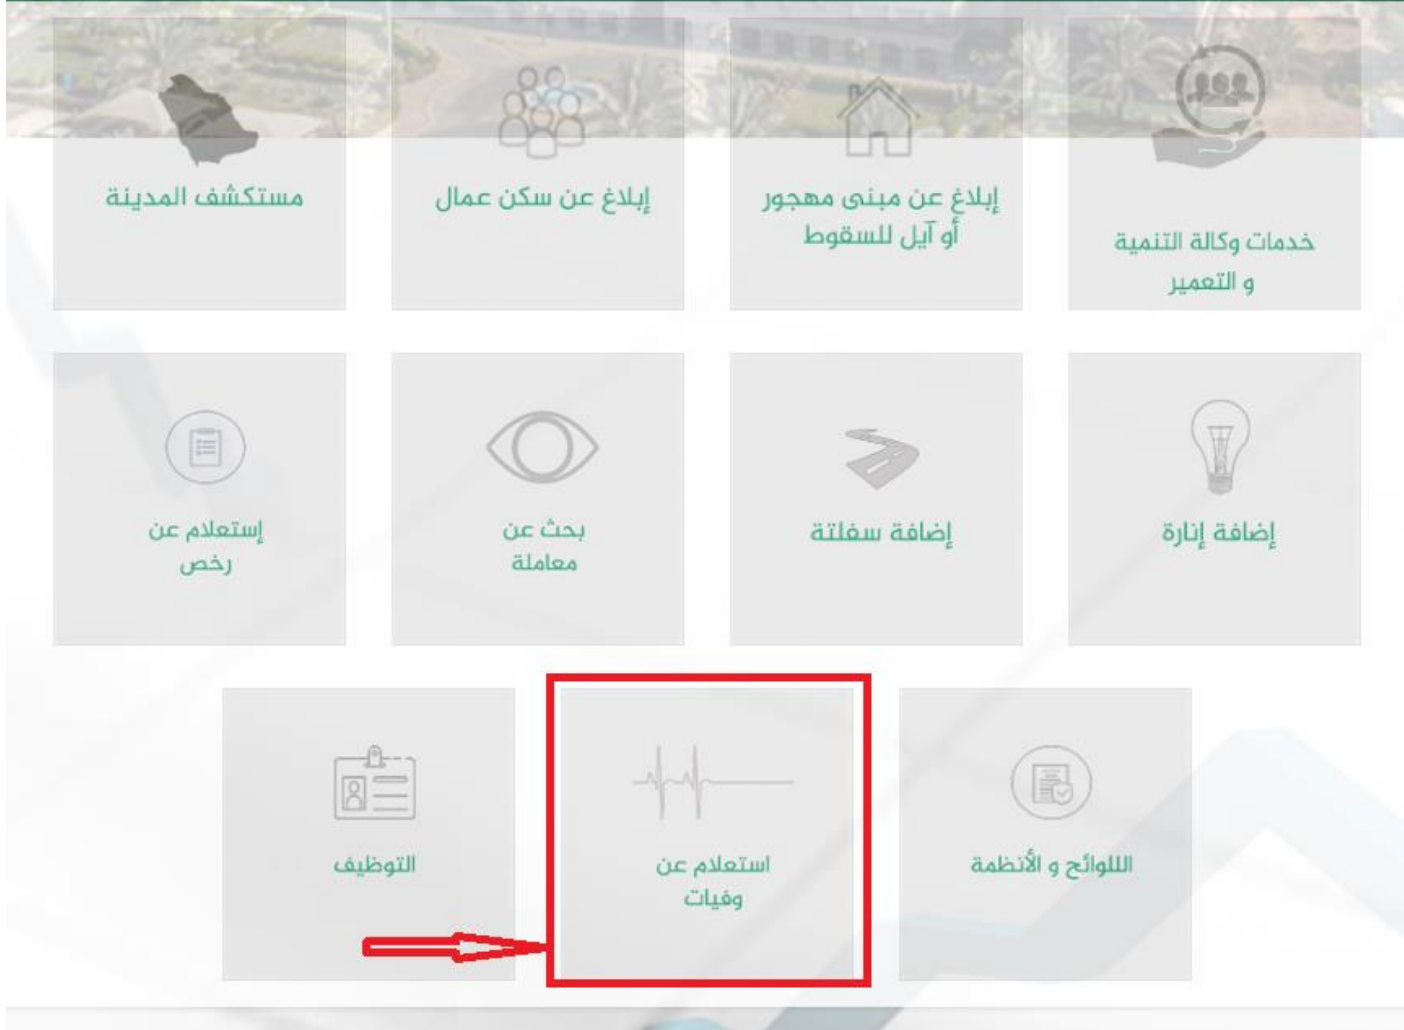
خدمات وكالة التنمية و التعمير

إبلاغ عن مبنى مهجور أو آيل للسقوط

إبلاغ عن سكن عمال

مستكشف المدينة

إضافة إنارة

إضافة سفلتة

بحث عن معاملة

إستعلام عن رخص

اللوائح و الأنظمة

استعلام عن وفيات

التوظيف